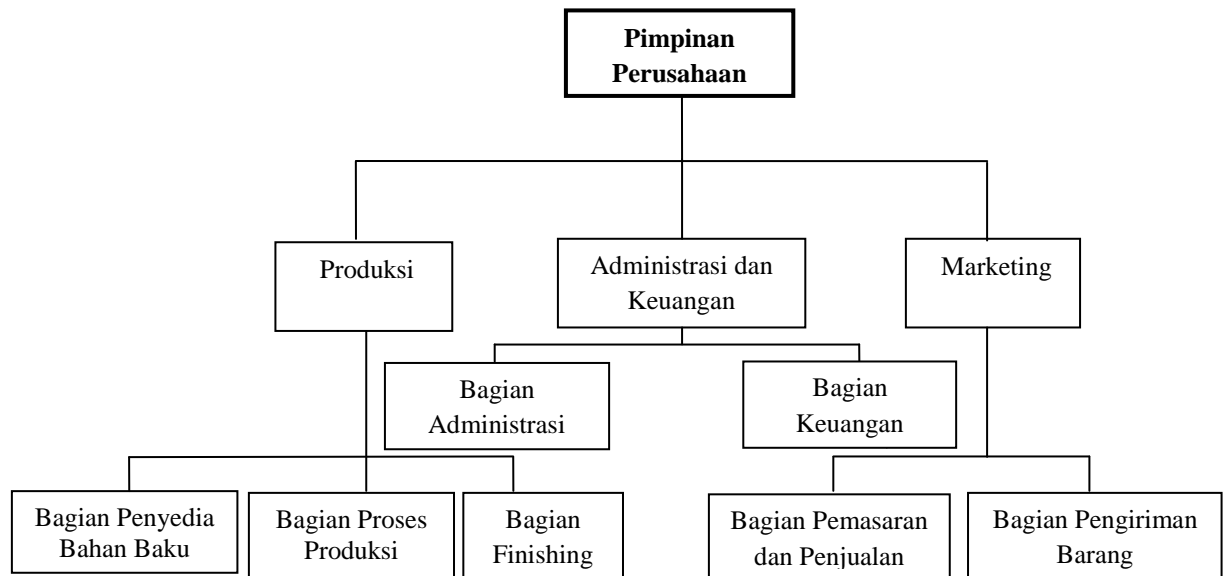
Pimpinan Perusahaan

Produksi

Administrasi dan Keuangan

Marketing

Bagian Administrasi

Bagian Keuangan

Bagian Penyedia Bahan Baku

Bagian Proses Produksi

Bagian Finishing

Bagian Pemasaran dan Penjualan

Bagian Pengiriman Barang